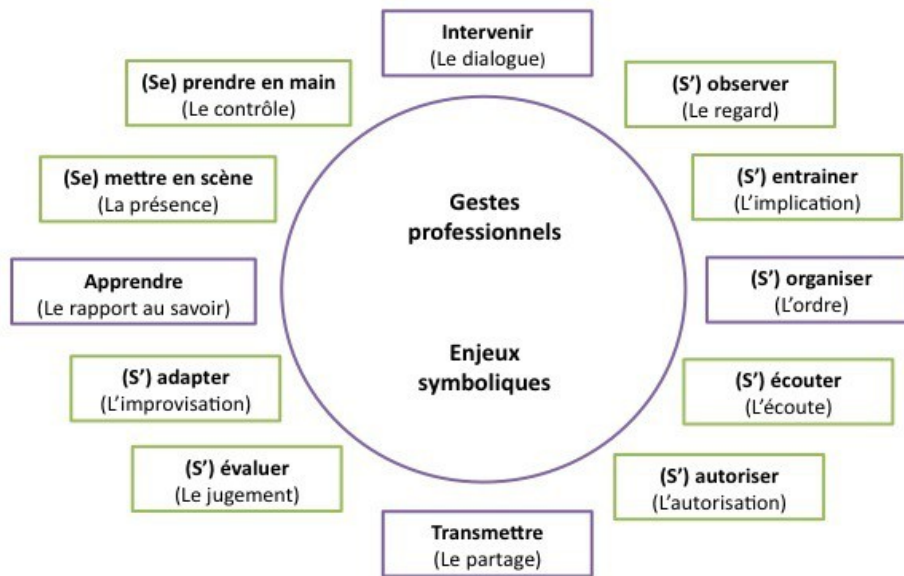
Intervenir
(Le dialogue)

(Se) prendre en main
(Le contrôle)

(S') observer
(Le regard)

(Se) mettre en scène
(La présence)

(S') entrainer
(L'implication)

Gestes professionnels

Apprendre
(Le rapport au savoir)

(S') organiser
(L'ordre)

Enjeux symboliques

(S') adapter
(L'improvisation)

(S') écouter
(L'écoute)

(S') évaluer
(Le jugement)

(S') autoriser
(L'autorisation)

Transmettre
(Le partage)